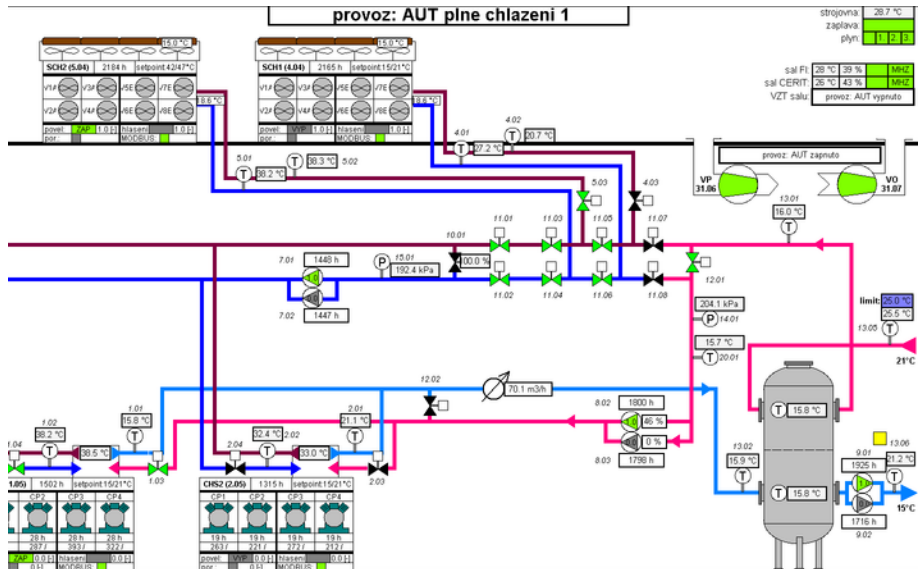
provoz: AUT plne chlazeni 1

strojovna: 28.7 °C
zaplava:
plyn: 1 2 3

sal FI: 28 °C 39 % MHZ
sal CERIT: 26 °C 43 % MHZ
VZT salu: provoz: AUT vypnuto

15.0 °C
SCH2 (5.04) 2184 h setpoint:42/47°C
V1# V3# V5E V7E
V2# V4# V6E V8E
8.6 °C
povel: ZAP 1.0 [-] hlaseni 1.0 [-]
por: MODBUS

15.0 °C
SCH1 (4.04) 2165 h setpoint:15/21°C
V1# V3# V5E V7E
V2# V4# V6E V8E
8.6 °C
povel: VYP 1.0 [-] hlaseni 1.0 [-]
por: MODBUS

4.01 4.02
27.2 °C 20.7 °C
5.01 5.02
38.2 °C 38.3 °C
5.03 4.03

provoz: AUT zapnuto
VP 31.06
VO 31.07

13.01
16.0 °C

10.01
100.0 %
11.01 11.03 11.05 11.07
11.02 11.04 11.06 11.08
7.01 1448 h
15.01 192.4 kPa
7.02 1447 h
12.01

204.1 kPa 14.01
15.7 °C 20.01

limit: 25.0 °C
25.5 °C
13.05
21°C

12.02
70.1 m3/h
8.02 1800 h 46 %
0 %
8.03 1798 h

15.8 °C
13.02
15.9 °C
15.8 °C
13.06
9.01 1925 h 21.2 °C
1716 h
9.02
15°C

1.04 1.02 1.01
38.2 °C 15.8 °C
38.5 °C
1.03
1.05) 1502 h setpoint:15/21°C
CP2 CP3 CP4
28 h 28 h 28 h
287 / 393 / 322 /
ZAP 0.0 [-] hlaseni 0.0 [-]
0.0 [-] MODBUS

2.04 32.4 °C 2.02 2.01
21.1 °C
33.0 °C
2.03
CHS2 (2.05) 1315 h setpoint:15/21°C
CP1 CP2 CP3 CP4
19 h 19 h 19 h 19 h
263 / 221 / 272 / 212 /
povel: VYP 0.0 [-] hlaseni 0.0 [-]
por: MODBUS